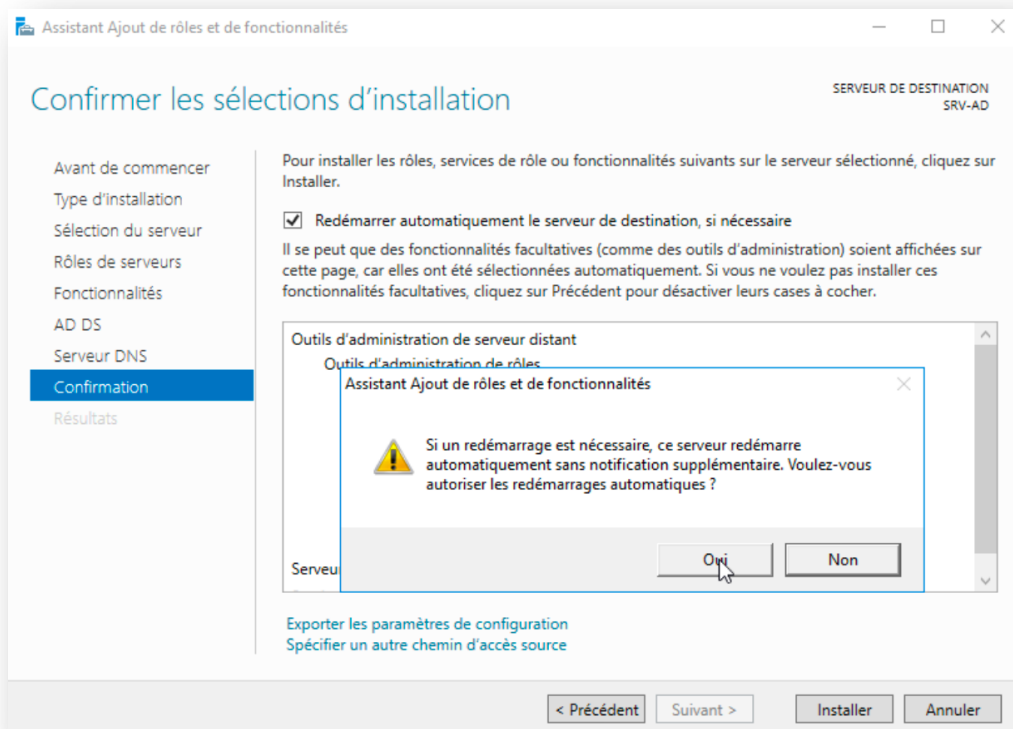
Assistant Ajout de rôles et de fonctionnalités

Confirmer les sélections d’installation

SERVEUR DE DESTINATION
SRV-AD

Avant de commencer
Type d’installation
Sélection du serveur
Rôles de serveurs
Fonctionnalités
AD DS
Serveur DNS
Confirmation
Résultats

Pour installer les rôles, services de rôle ou fonctionnalités suivants sur le serveur sélectionné, cliquez sur Installer.

Redémarrer automatiquement le serveur de destination, si nécessaire

Il se peut que des fonctionnalités facultatives (comme des outils d’administration) soient affichées sur cette page, car elles ont été sélectionnées automatiquement. Si vous ne voulez pas installer ces fonctionnalités facultatives, cliquez sur Précédent pour désactiver leurs cases à cocher.

Outils d’administration de serveur distant
Outils d’administration de rôles
Serveu

Assistant Ajout de rôles et de fonctionnalités

Si un redémarrage est nécessaire, ce serveur redémarre automatiquement sans notification supplémentaire. Voulez-vous autoriser les redémarrages automatiques ?

Oui
Non

Exporter les paramètres de configuration
Spécifier un autre chemin d’accès source

< Précédent
Suivant >
Installer
Annuler